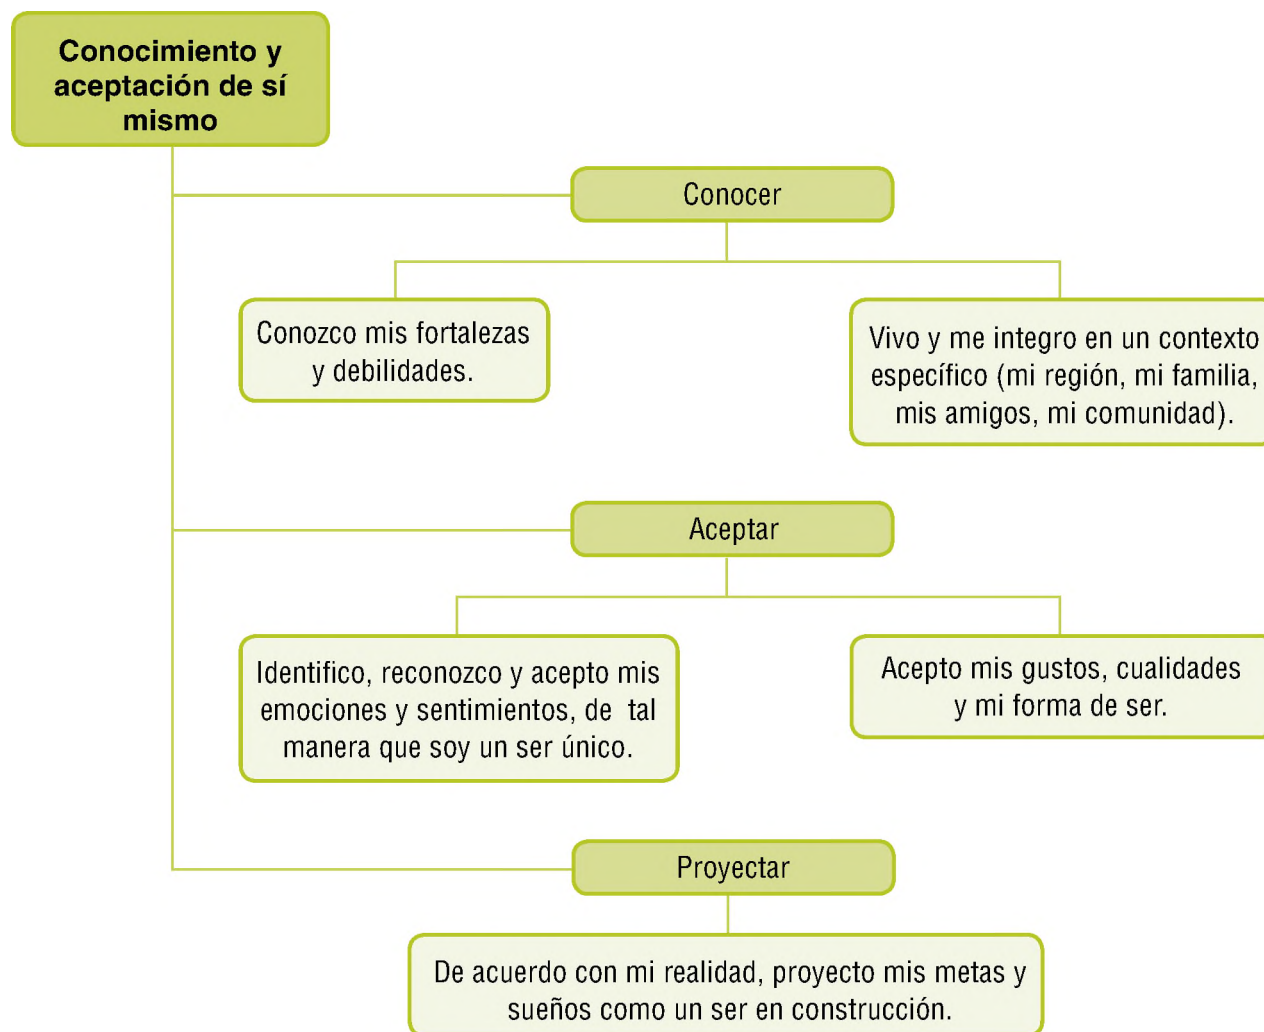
Conocimiento y aceptación de sí mismo

Conocer

Conozco mis fortalezas y debilidades.

Vivo y me integro en un contexto específico (mi región, mi familia, mis amigos, mi comunidad).

Aceptar

Identifico, reconozco y acepto mis emociones y sentimientos, de tal manera que soy un ser único.

Acepto mis gustos, cualidades y mi forma de ser.

Proyectar

De acuerdo con mi realidad, proyecto mis metas y sueños como un ser en construcción.